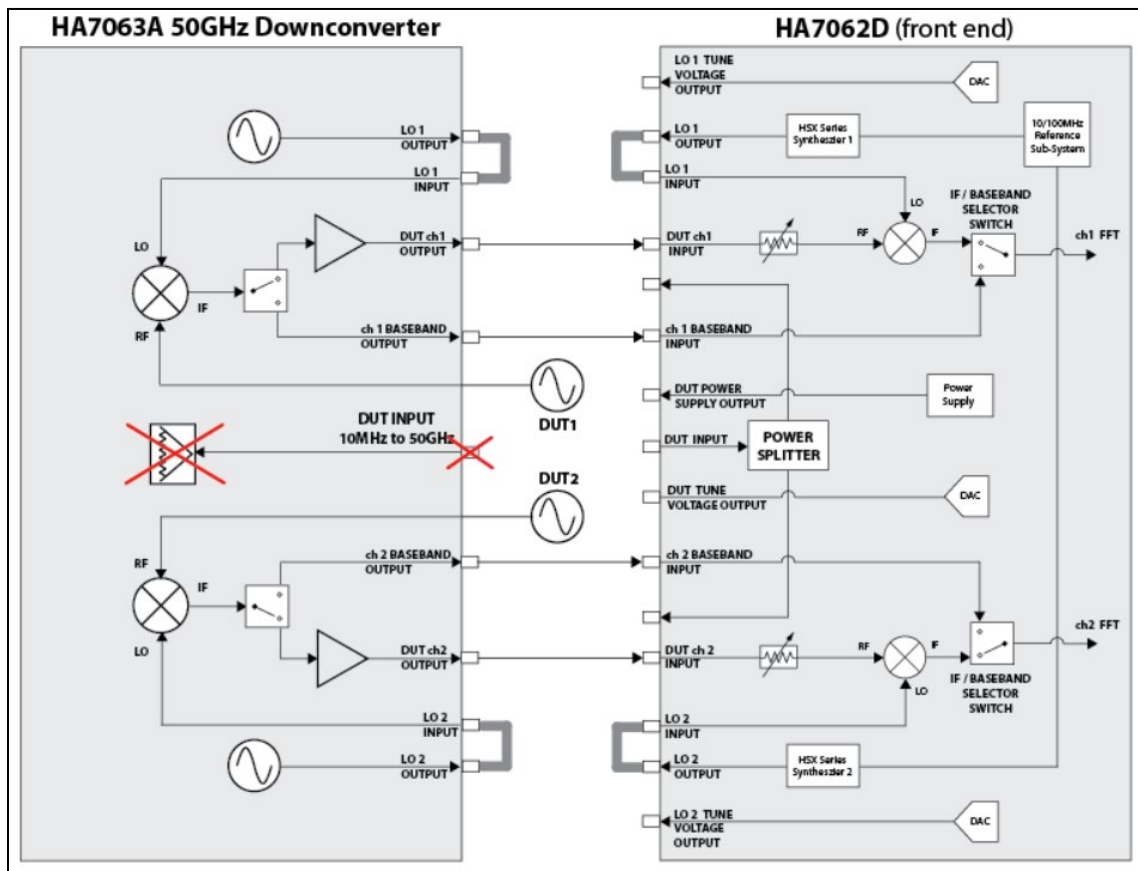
HA7063A 50GHz Downconverter

LO 1 OUTPUT
LO 1 INPUT
LO
DUT ch1 OUTPUT
IF
RF
ch 1 BASEBAND OUTPUT
DUT INPUT 10MHz to 50GHz
DUT1
DUT2
RF
ch 2 BASEBAND OUTPUT
IF
LO
DUT ch2 OUTPUT
LO 2 INPUT
LO 2 OUTPUT

HA7062D (front end)

LO 1 TUNE VOLTAGE OUTPUT
DAC
LO 1 OUTPUT
HSX Series Synthesizer 1
10/100MHz Reference Sub-System
LO 1 INPUT
LO
IF / BASEBAND SELECTOR SWITCH
DUT ch1 INPUT
RF
IF
ch1 FFT
ch 1 BASEBAND INPUT
DUT POWER SUPPLY OUTPUT
Power Supply
DUT INPUT
POWER SPLITTER
DUT TUNE VOLTAGE OUTPUT
DAC
ch 2 BASEBAND INPUT
ch2 FFT
DUT ch 2 INPUT
RF
IF
LO
IF / BASEBAND SELECTOR SWITCH
LO 2 INPUT
LO 2 OUTPUT
HSX Series Synthesizer 2
LO 2 TUNE VOLTAGE OUTPUT
DAC